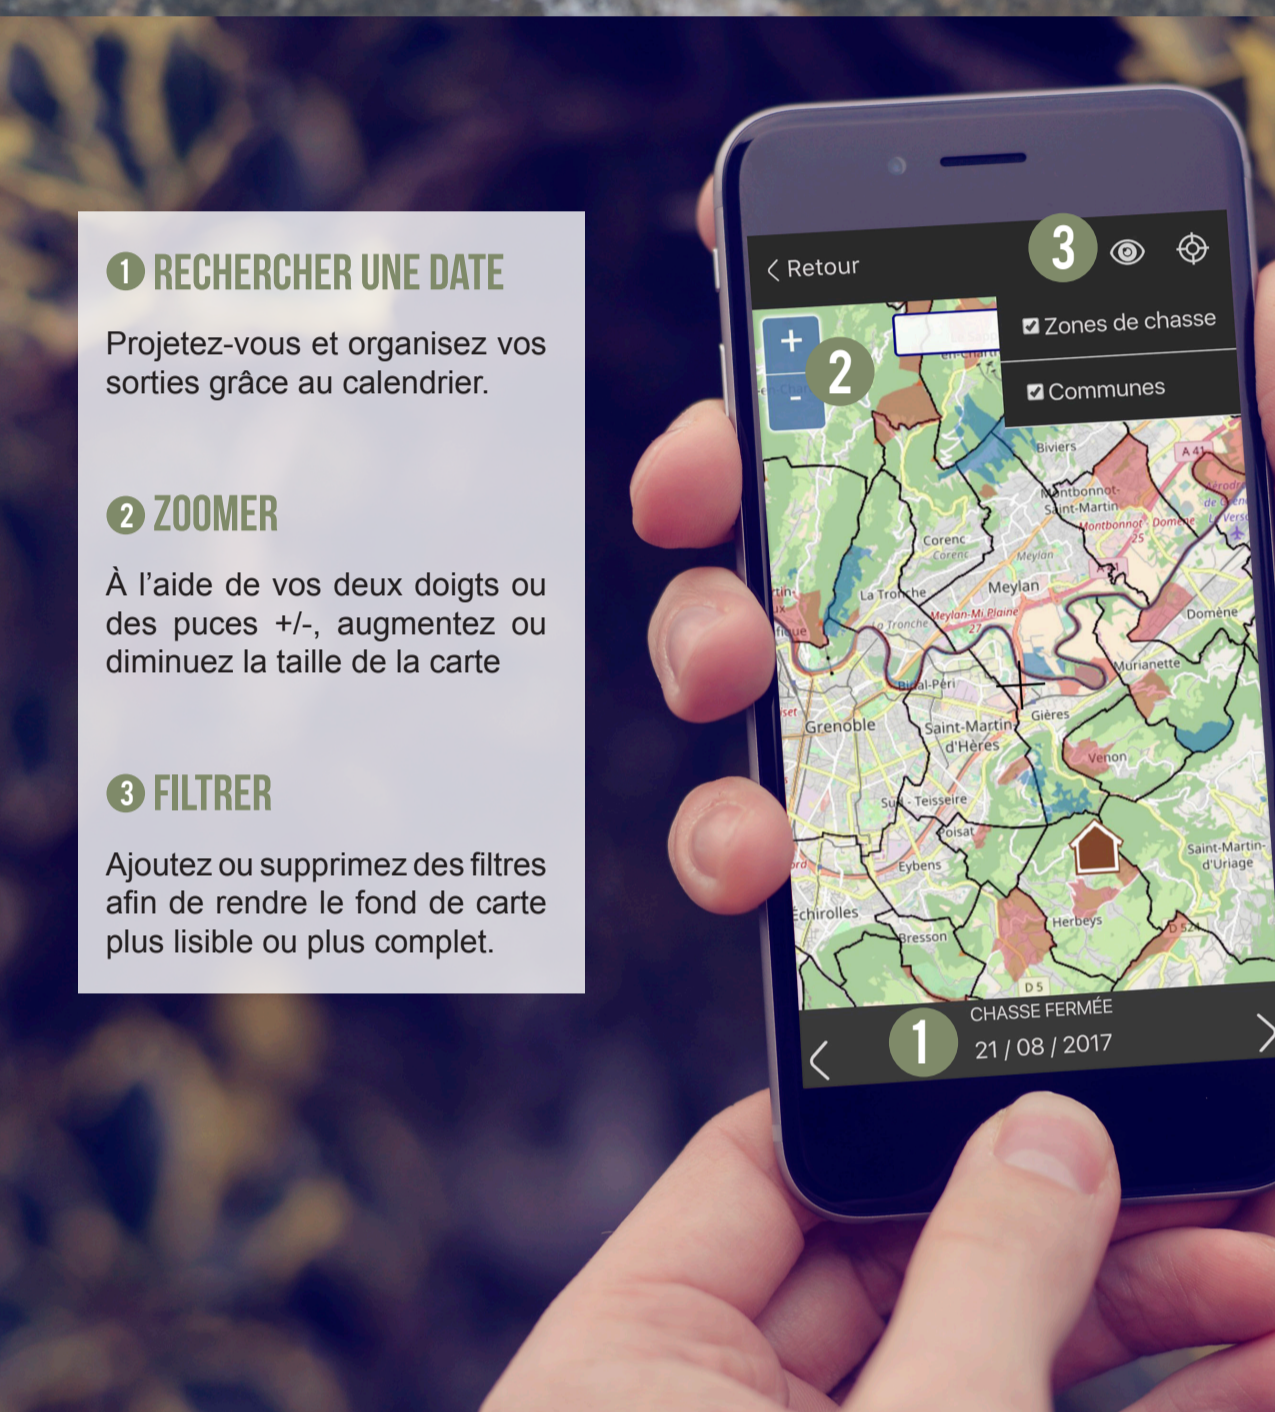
1 RECHERCHER UNE DATE

Projetez-vous et organisez vos sorties grâce au calendrier.

2 ZOOMER

À l'aide de vos deux doigts ou des puces +/-, augmentez ou diminuez la taille de la carte

3 FILTRER

Ajoutez ou supprimez des filtres afin de rendre le fond de carte plus lisible ou plus complet.

< Retour

3

Zones de chasse

Communes

+

-

2

Biviers
Montbonnot-Saint-Martin
Montbonnot
Domène
A 41
Corenc
Meylan
La Tronche
Meylan-Mi Plaine
Murianette
Domène
Bipal-Péri
Grenoble
Saint-Martin-d'Hères
Gières
Venon
Sud - Teisseire
Poisat
Eybens
Saint-Martin-d'Uriage
Échirolles
Bresson
Herbeys
D 524
D 5

1

CHASSE FERMÉE
21 / 08 / 2017